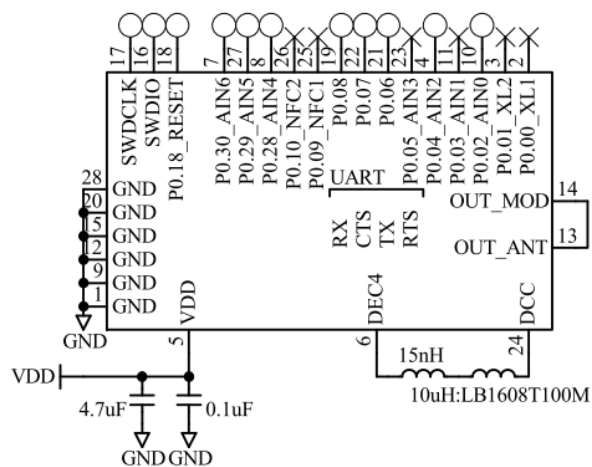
17 16 18 7 27 8 26 25 19 22 21 23 4 11 10 3 2

SWDCLK
SWDIO
P0.18_RESET
P0.30_AIN6
P0.29_AIN5
P0.28_AIN4
P0.10_NFC2
P0.09_NFC1
P0.08
P0.07
P0.06
P0.05_AIN3
P0.04_AIN2
P0.03_AIN1
P0.02_AIN0
P0.01_XL2
P0.00_XL1

UART
RX CTS TX RTS

28 GND
20 GND
5 GND
12 GND
9 GND
1 GND

GND

OUT_MOD 14
OUT_ANT 13

VDD
5
DEC4
6
DCC
24

15nH
10uH:LB1608T100M

VDD
4.7uF
0.1uF
GND GND